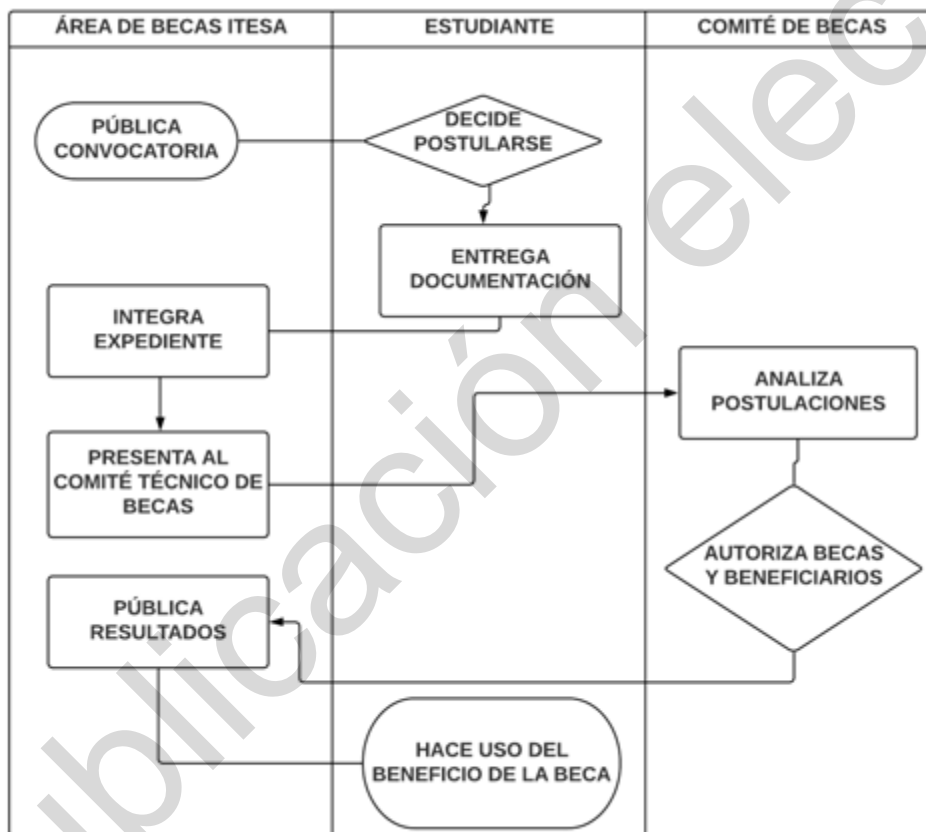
| ÁREA DE BECAS ITESA | ESTUDIANTE | COMITÉ DE BECAS |
|---|---|---|

PÚBLICA CONVOCATORIA

DECIDE POSTULARSE

ENTREGA DOCUMENTACIÓN

INTEGRA EXPEDIENTE

ANALIZA POSTULACIONES

PRESENTA AL COMITÉ TÉCNICO DE BECAS

AUTORIZA BECAS Y BENEFICIARIOS

PÚBLICA RESULTADOS

HACE USO DEL BENEFICIO DE LA BECA

ublicación elec